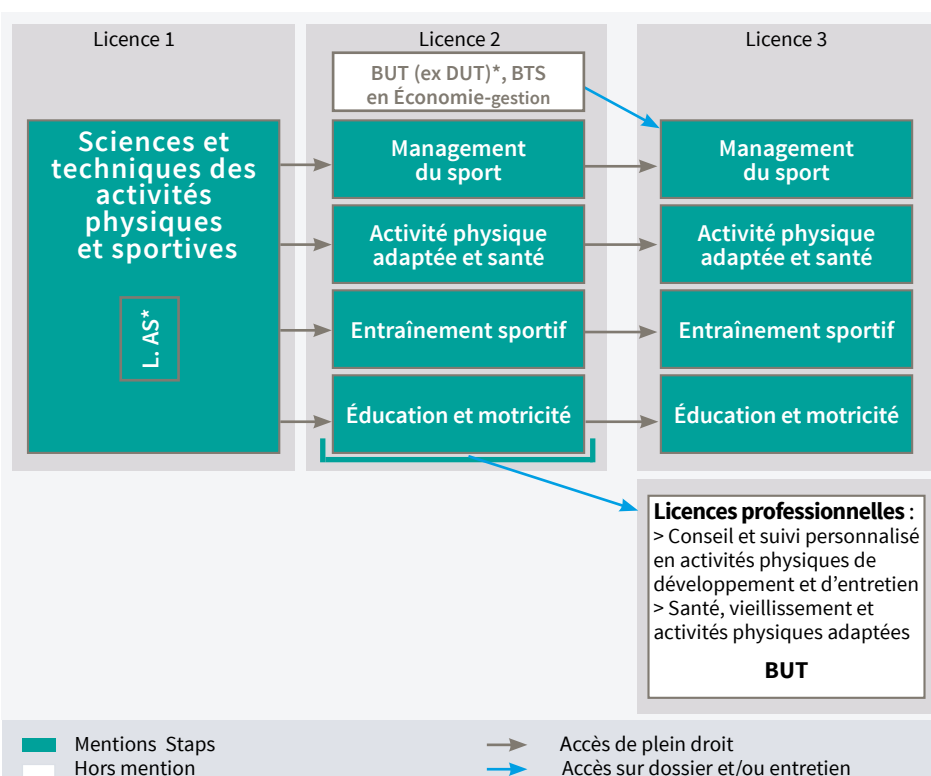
Licence 1

Licence 2

Licence 3

BUT (ex DUT)*, BTS en Économie-gestion

Sciences et techniques des activités physiques et sportives

L. AS*

Management du sport

Activité physique adaptée et santé

Entraînement sportif

Éducation et motricité

Management du sport

Activité physique adaptée et santé

Entraînement sportif

Éducation et motricité

**Licences professionnelles** :
> Conseil et suivi personnalisé en activités physiques de développement et d'entretien
> Santé, vieillissement et activités physiques adaptées

BUT

Mentions Staps
Hors mention

Accès de plein droit
Accès sur dossier et/ou entretien